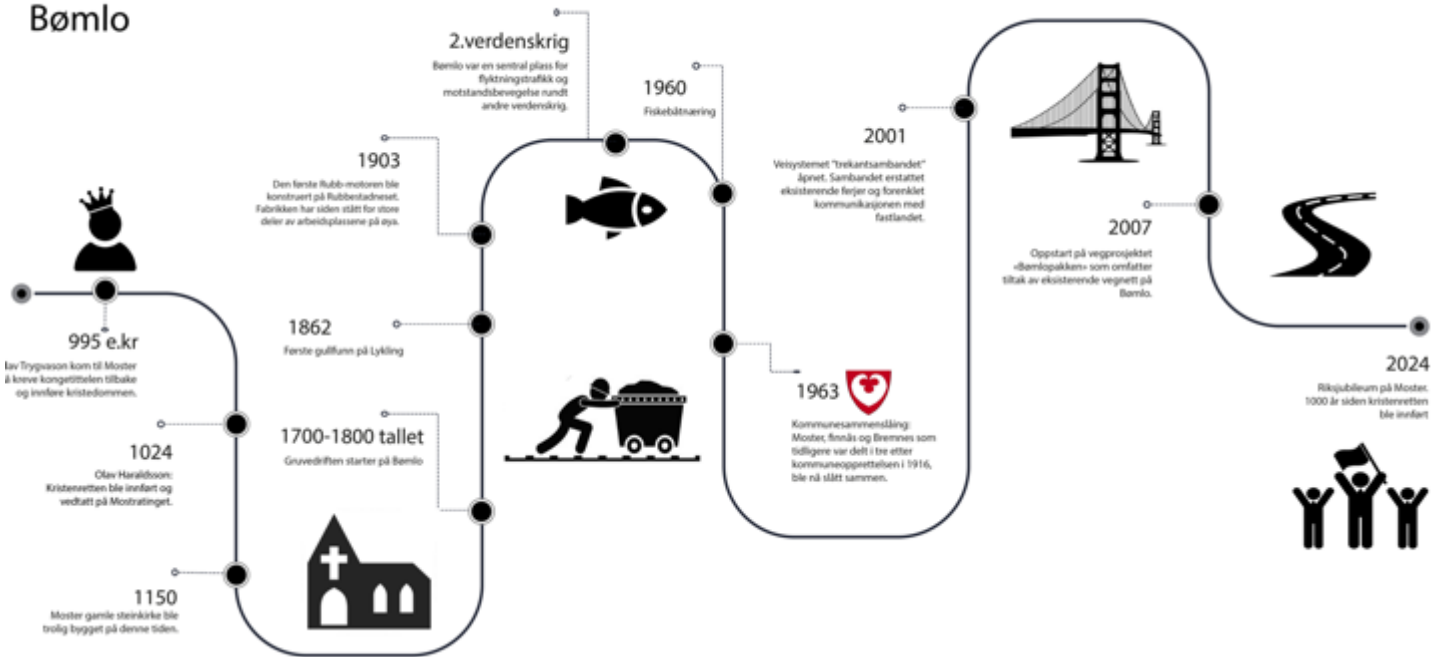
Bømlo

995 e.kr
lav Trygvason kom til Moster å kreve kongetittelen tilbake og innføre kristendommen.

1024
Olav Haraldsson: Kristenretten ble innført og vedtatt på Mostratinget.

1150
Moster gamle steinkirke ble trolig bygget på denne tiden.

1903
Den første Rubb-motoren ble konstruert på Rubbestadneset. Fabrikken har siden stått for store deler av arbeidsplassene på øya.

1862
Første gullfunn på Lykling

1700-1800 tallet
Gruvedriften starter på Bømlo

2.verdenskrig
Bømlo var en sentral plass for flyktningstrafikk og motstandsbevegelse rundt andre verdenskrig.

1960
Fiskebåtnæring

1963
Kommunesammenslåing: Moster, finnås og Bremnes som tidligere var delt i tre etter kommuneopprettelsen i 1916, ble nå slått sammen.

2001
Veisystemet "trekantsambandet" åpnet. Sambandet erstattet eksisterende ferjer og forenklet kommunikasjonen med fastlandet.

2007
Oppstart på vegprosjektet «Bømlopakken» som omfatter tiltak av eksisterende vegnett på Bømlo.

2024
Riksjubileum på Moster. 1000 år siden kristenretten ble innført